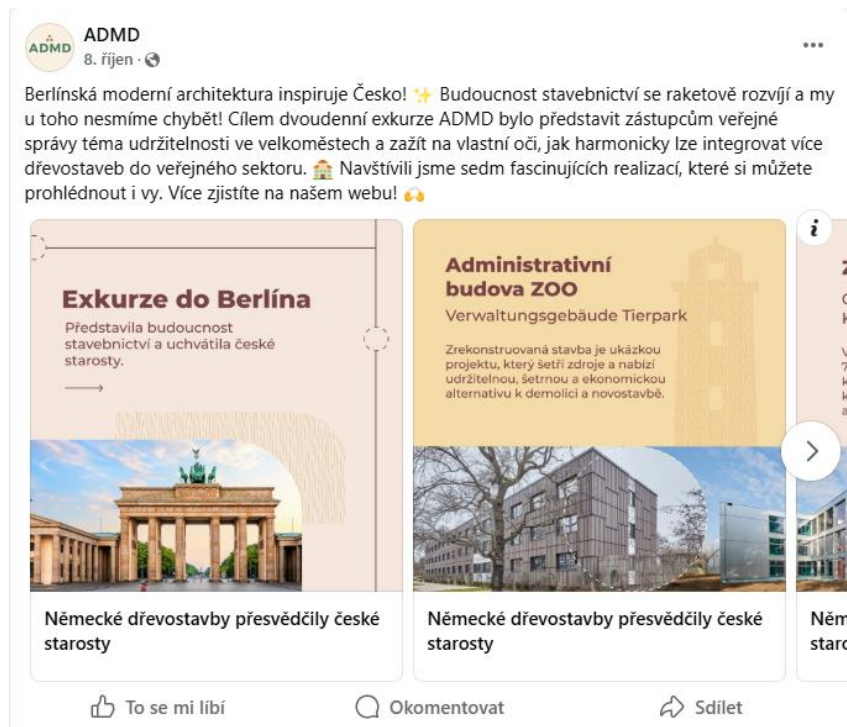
ADMD

ADMD
8. říjen ·

...

Berlínská moderní architektura inspiruje Česko! ✨ Budoucnost stavebnictví se raketově rozvíjí a my u toho nesmíme chybět! Cílem dvoudenní exkurze ADMD bylo představit zástupcům veřejné správy téma udržitelnosti ve velkoměstech a zažít na vlastní oči, jak harmonicky lze integrovat více dřevostaveb do veřejného sektoru. 🏫 Navštívili jsme sedm fascinujících realizací, které si můžete prohlédnout i vy. Více zjistíte na našem webu! 🙌

Exkurze do Berlína
Představila budoucnost stavebnictví a uchvátila české starosty.

Německé dřevostavby přesvědčily české starosty

Administrativní budova ZOO
Verwaltungsgebäude Tierpark
Zrekonstruovaná stavba je ukázkou projektu, který šetří zdroje a nabízí udržitelnou, šetrnou a ekonomickou alternativu k demolici a novostavbě.

Německé dřevostavby přesvědčily české starosty

i
Z
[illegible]
Něm
staro

To se mi líbí
Okomentovat
Sdílet